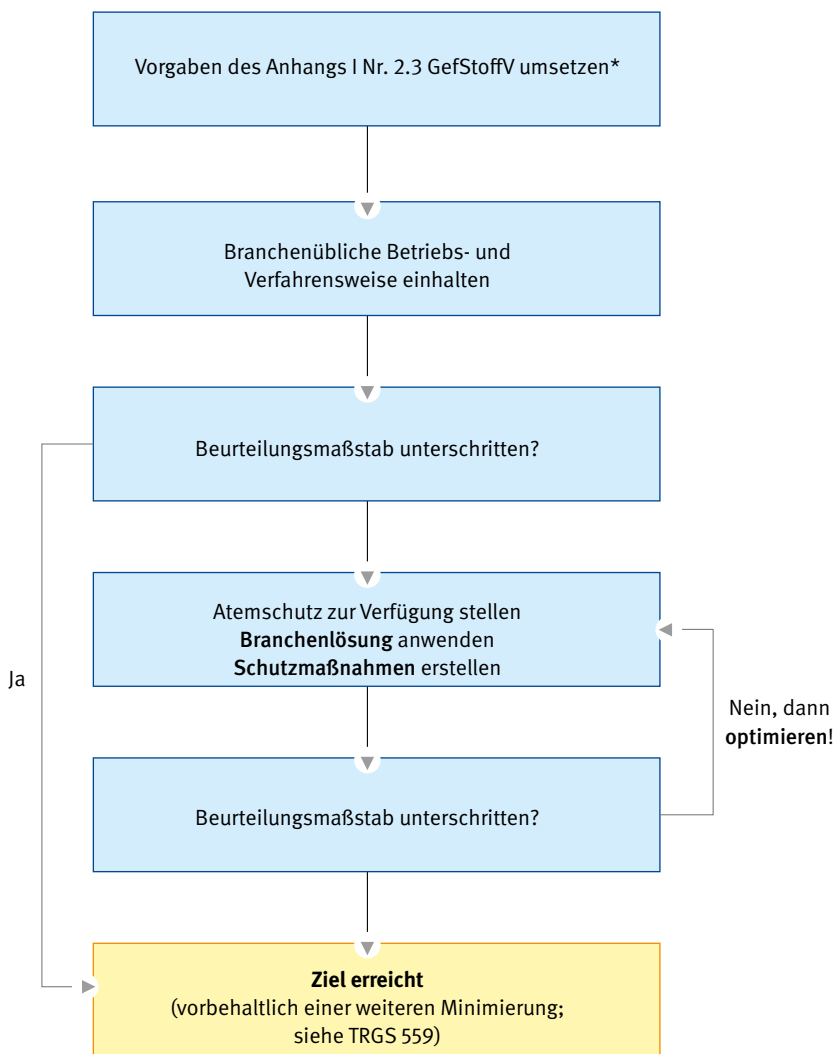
Vorgaben des Anhangs I Nr. 2.3 GefStoffV umsetzen*

Branchenübliche Betriebs- und Verfahrensweise einhalten

Beurteilungsmaßstab unterschritten?

Ja

Atemschutz zur Verfügung stellen
**Branchenlösung** anwenden
**Schutzmaßnahmen** erstellen

Nein, dann **optimieren**!

Beurteilungsmaßstab unterschritten?

**Ziel erreicht**
(vorbehaltlich einer weiteren Minimierung; siehe TRGS 559)